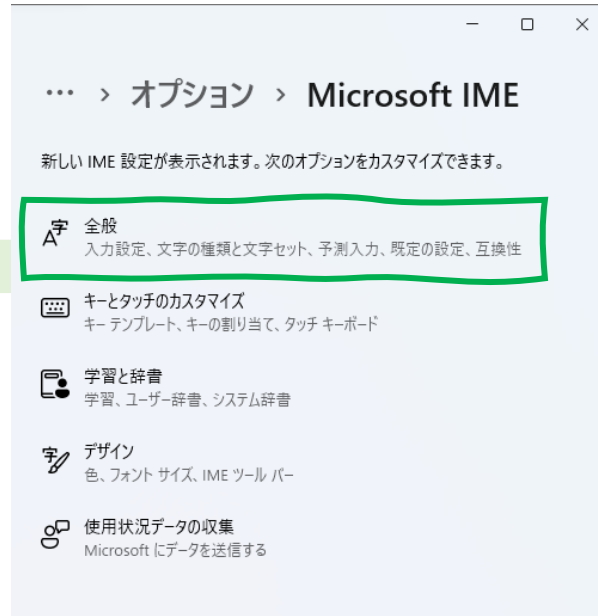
··· > オプション > Microsoft IME

新しい IME 設定が表示されます。次のオプションをカスタマイズできます。

全般
入力設定、文字の種類と文字セット、予測入力、既定の設定、互換性

キーとタッチのカスタマイズ
キー テンプレート、キーの割り当て、タッチ キーボード

学習と辞書
学習、ユーザー辞書、システム辞書

デザイン
色、フォント サイズ、IME ツール バー

使用状況データの収集
Microsoft にデータを送信する